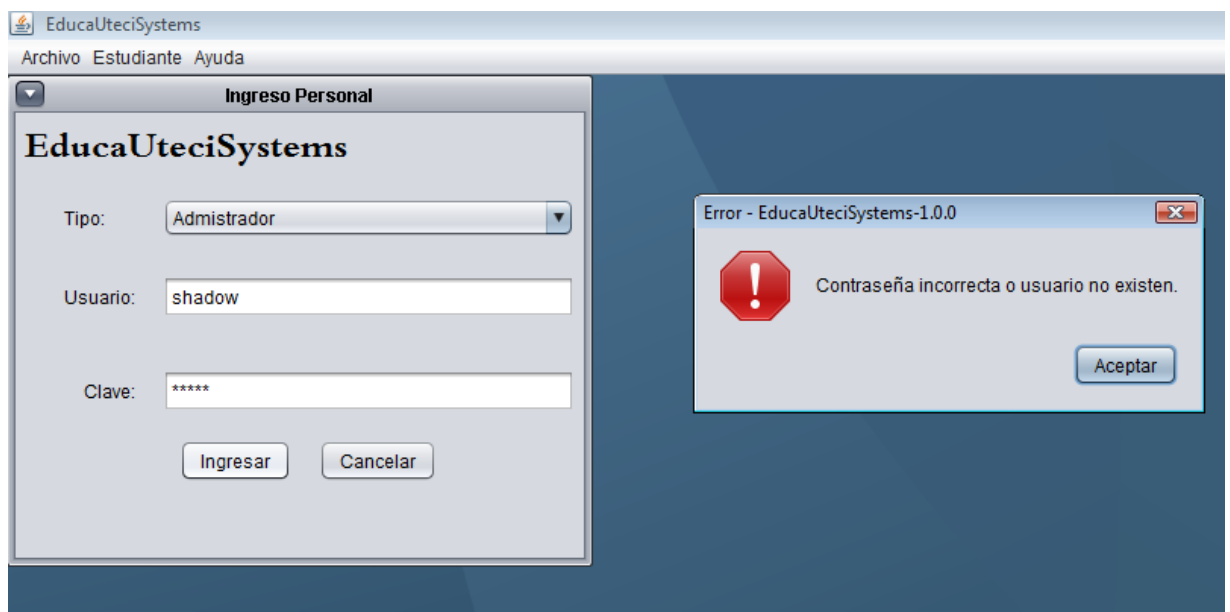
EducaUteciSystems

Archivo Estudiante Ayuda

Ingreso Personal

EducaUteciSystems

Tipo: Admistrador

Usuario: shadow

Clave: *****

Ingresar Cancelar

Error - EducaUteciSystems-1.0.0

Contraseña incorrecta o usuario no existen.

Aceptar